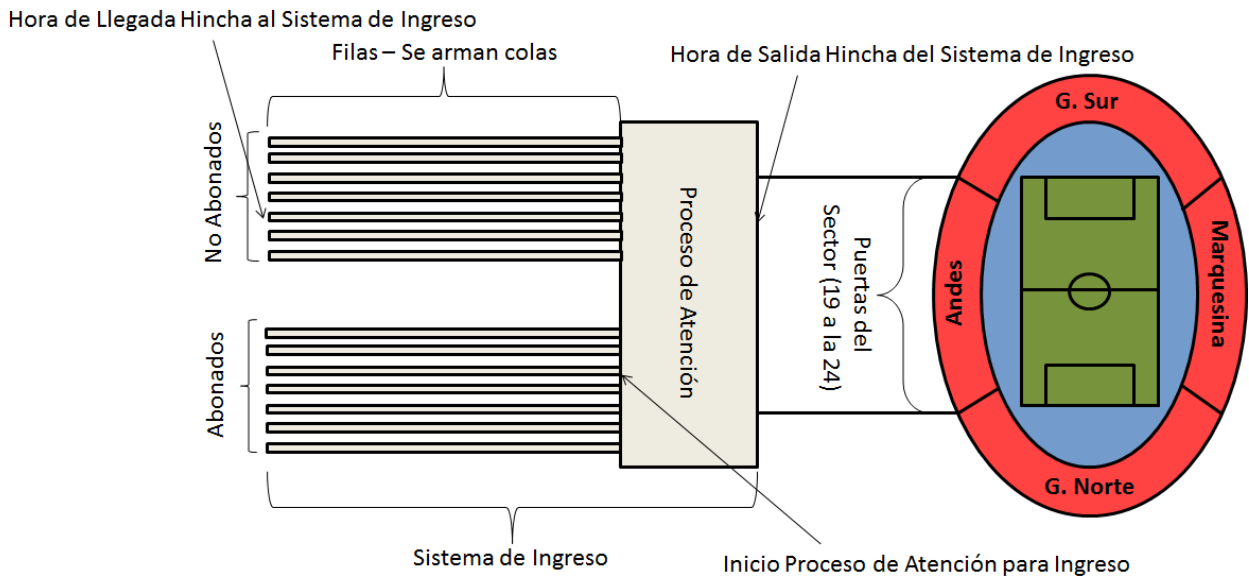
Hora de Llegada Hincha al Sistema de Ingreso

Filas – Se arman colas

Hora de Salida Hincha del Sistema de Ingreso

No Abonados

Abonados

Proceso de Atención

Puertas del Sector (19 a la 24)

G. Sur

Andes

Marquesina

G. Norte

Sistema de Ingreso

Inicio Proceso de Atención para Ingreso